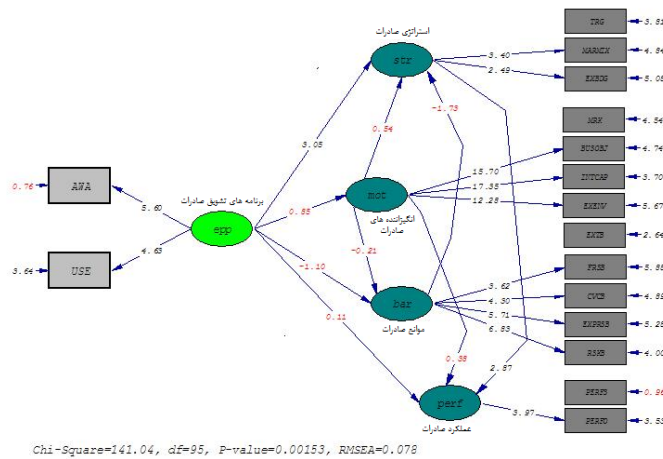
استراتژی صادرات
str
TRG 3.81
NARMCX 4.84
EXBOG 5.05
3.40
2.49
-1.73
MRK 4.54
BUSOBJ 4.74
INTCAP 3.70
EXKIV 5.67
EXTB 2.64
0.54
3.08
15.70
17.35
12.28
ANA 0.76
5.60
برنامه های تشویق صادرات
mot
انگیزاننده های صادرات
epp
0.85
-0.21
USE 3.64
4.63
-1.10
bar
موانع صادرات
FRSB 5.55
CVCB 4.83
EXPRSB 5.25
RSKB 4.00
3.62
4.30
5.71
6.83
0.11
0.38
2.87
PERFS 0.86
PERFO 3.53
perf
عملکرد صادرات
3.97
Chi-Square=141.04, df=95, P-value=0.00153, RMSEA=0.078